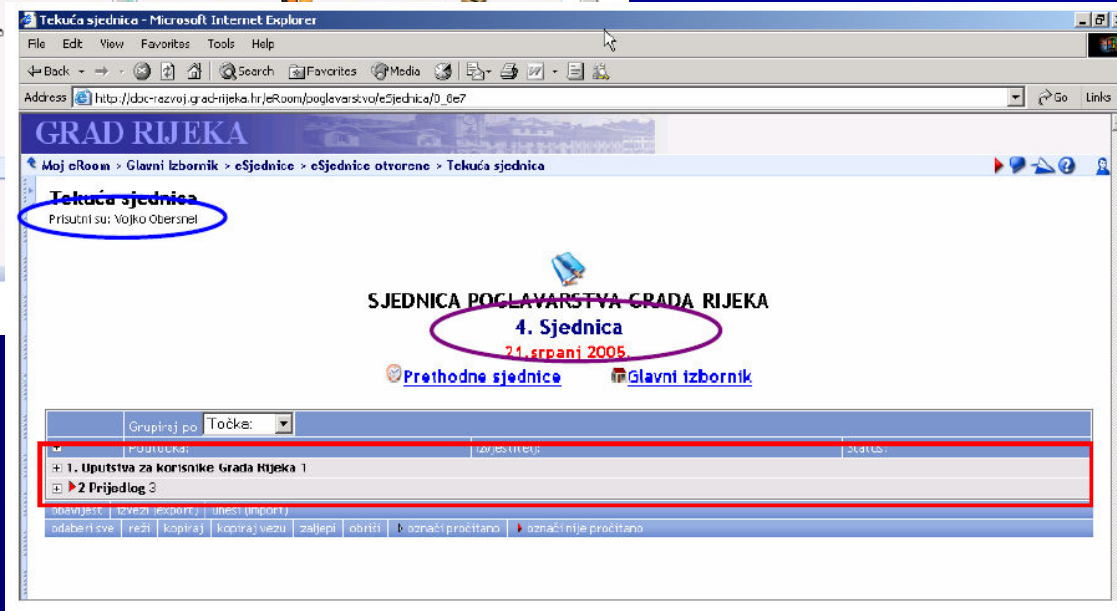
Tekuća sjednica - Microsoft Internet Explorer

File Edit View Favorites Tools Help

Back Search Favorites Media

Address http://doc-razvoj.grad-rijeka.hr/eRoom/poglavarstvo/eSjednica/0_6e7 Go Links

GRAD RIJEKA

Moj eRoom > Glavni izbornik > eSjednice > eSjednice otvorene > Tekuća sjednica

Tekuća sjednica
Prisutni su: Vojko Obersnel

SJEDNICA POGLAVARSTVA GRADA RIJEKA
4. Sjednica
21.srpanj 2005.

Prethodne sjednice Glavni izbornik

Grupiraj po Točka:

| Poduka: | Izvjestitelj: | Status: |
|---|---|---|
| 1. Uputstva za korisnike Grada Rijeka 1 | | |
| 2 Prijedlog 3 | | |

obavijest izvezi (export) unesi (import)

odaberi sve reži kopiraj kopiraj vezu zalijepi obriši označi pročitano označi nije pročitano